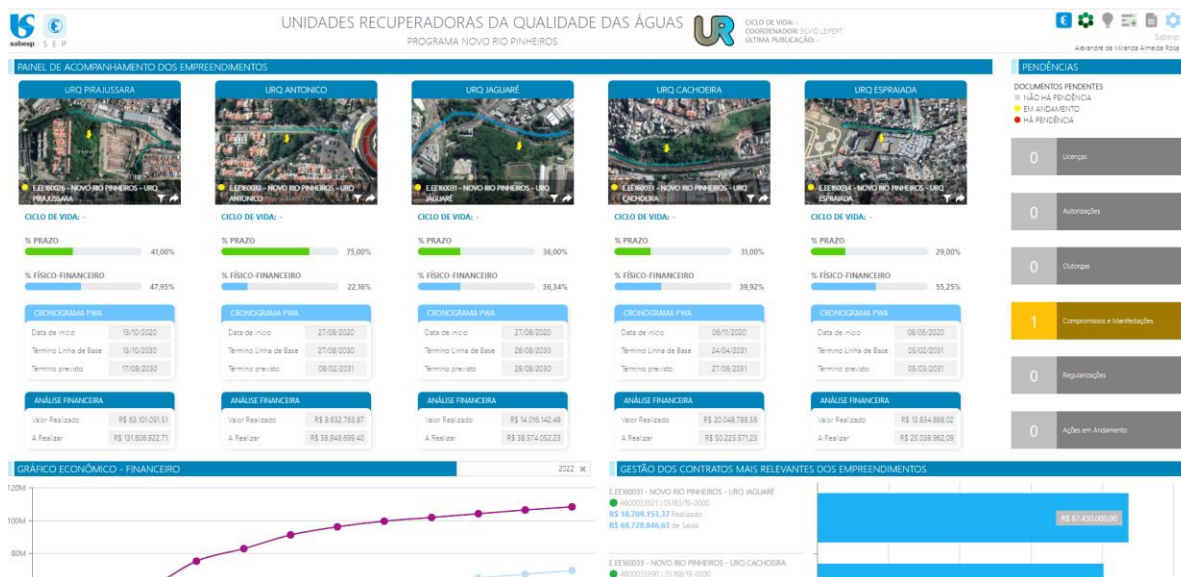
sabesp S E P

UNIDADES RECUPERADORAS DA QUALIDADE DAS ÁGUAS
PROGRAMA NOVO RIO PINHEIROS

UR

CICLO DE VIDA: -
COORDENADOR: SILVIO LEIFERT
ÚLTIMA PUBLICAÇÃO: -

Sabesp
Alexandre de Miranda Almeida Rosa

PAINEL DE ACOMPANHAMENTO DOS EMPREENDIMENTOS

URQ PIRAJUSSARA
E.EE160026 - NOVO RIO PINHEIROS - URQ PIRAJUSSARA
CICLO DE VIDA: -
% PRAZO 41,00%
% FÍSICO-FINANCEIRO 47,95%
CRONOGRAMA PWA
Data de início 13/10/2020
Término Linha de Base 13/10/2030
Término previsto 17/08/2030
ANÁLISE FINANCEIRA
Valor Realizado R$ 63.101.051,51
A Realizar R$ 131.606.922,71

URQ ANTONICO
E.EE160032 - NOVO RIO PINHEIROS - URQ ANTONICO
CICLO DE VIDA: -
% PRAZO 75,00%
% FÍSICO-FINANCEIRO 22,16%
CRONOGRAMA PWA
Data de início 27/08/2020
Término Linha de Base 27/08/2030
Término previsto 08/02/2031
ANÁLISE FINANCEIRA
Valor Realizado R$ 8.632.763,87
A Realizar R$ 38.948.899,40

URQ JAGUARÉ
E.EE160031 - NOVO RIO PINHEIROS - URQ JAGUARÉ
CICLO DE VIDA: -
% PRAZO 36,00%
% FÍSICO-FINANCEIRO 36,34%
CRONOGRAMA PWA
Data de início 27/08/2020
Término Linha de Base 28/08/2030
Término previsto 28/08/2030
ANÁLISE FINANCEIRA
Valor Realizado R$ 14.016.142,48
A Realizar R$ 38.574.052,23

URQ CACHOEIRA
E.EE160033 - NOVO RIO PINHEIROS - URQ CACHOEIRA
CICLO DE VIDA: -
% PRAZO 31,00%
% FÍSICO-FINANCEIRO 39,92%
CRONOGRAMA PWA
Data de início 06/11/2020
Término Linha de Base 24/04/2031
Término previsto 27/08/2031
ANÁLISE FINANCEIRA
Valor Realizado R$ 20.048.788,58
A Realizar R$ 50.225.571,23

URQ ESPRAIADA
E.EE160034 - NOVO RIO PINHEIROS - URQ ESPRAIADA
CICLO DE VIDA: -
% PRAZO 29,00%
% FÍSICO-FINANCEIRO 55,25%
CRONOGRAMA PWA
Data de início 08/06/2020
Término Linha de Base 05/02/2031
Término previsto 05/03/2031
ANÁLISE FINANCEIRA
Valor Realizado R$ 13.834.888,02
A Realizar R$ 25.038.962,09

PENDÊNCIAS
DOCUMENTOS PENDENTES
NÃO HÁ PENDÊNCIA
EM ANDAMENTO
HÁ PENDÊNCIA
0 Licenças
0 Autorizações
0 Outorgas
1 Compromissos e Manifestações
0 Regularizações
0 Ações em Andamento

GRÁFICO ECONÔMICO - FINANCEIRO
2022
120M
100M
80M

GESTÃO DOS CONTRATOS MAIS RELEVANTES DOS EMPREENDIMENTOS
E.EE160031 - NOVO RIO PINHEIROS - URQ JAGUARÉ
4600033621 | 05183/18-0000
R$ 18.709.153,37 Realizado
R$ 68.720.846,63 de Saldo
R$ 87.430.000,00
E.EE160033 - NOVO RIO PINHEIROS - URQ CACHOEIRA
4600035990 | 05188/18-0000